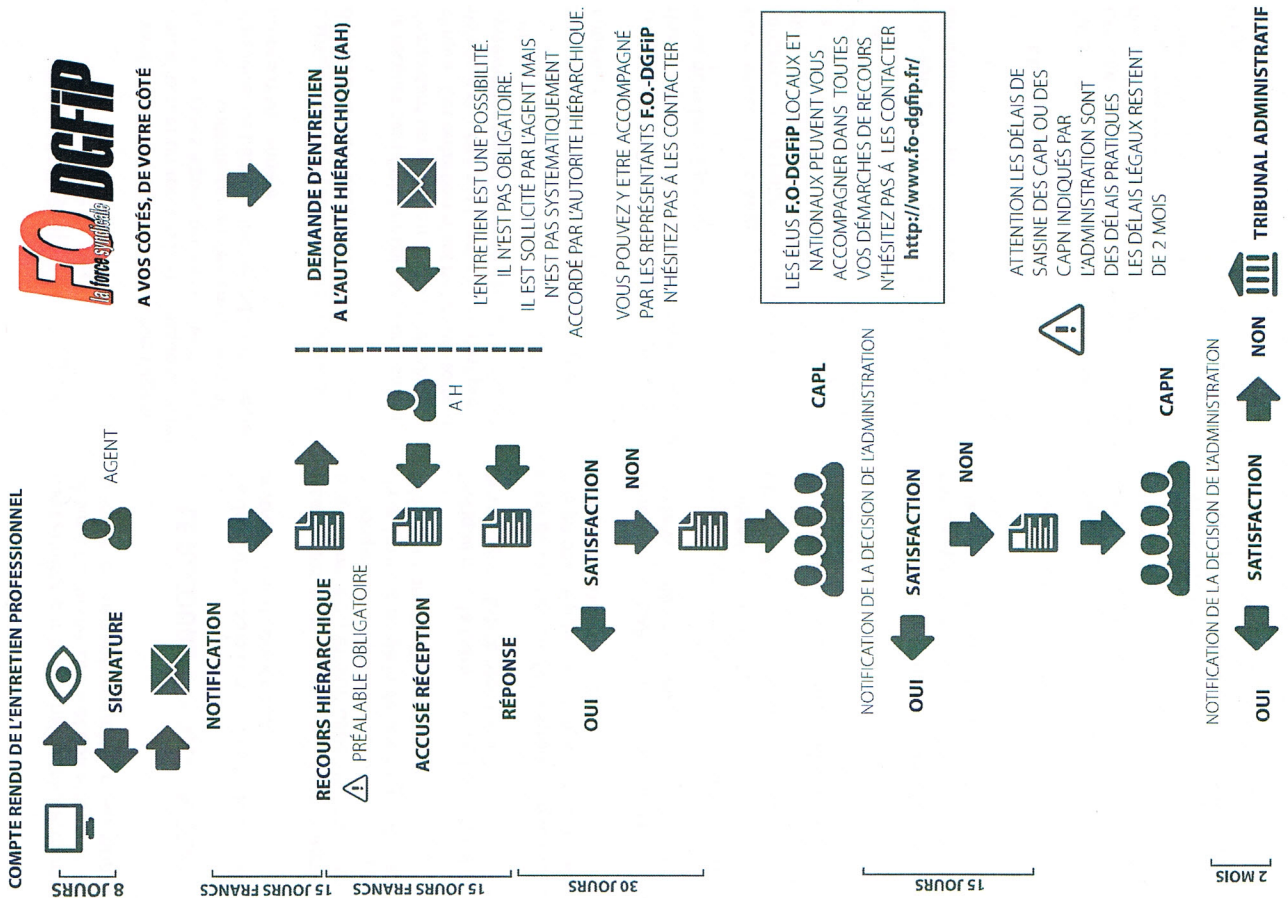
COMPTE RENDU DE L'ENTRETIEN PROFESSIONNEL

8 JOURS

SIGNATURE

AGENT

NOTIFICATION

15 JOURS FRANCS

RECOURS HIÉRARCHIQUE

PRÉALABLE OBLIGATOIRE

15 JOURS FRANCS

ACCUSÉ RÉCEPTION

A H

RÉPONSE

30 JOURS

OUI

SATISFACTION

NON

CAPL

NOTIFICATION DE LA DECISION DE L'ADMINISTRATION

15 JOURS

OUI

SATISFACTION

NON

CAPN

NOTIFICATION DE LA DECISION DE L'ADMINISTRATION

2 MOIS

OUI

SATISFACTION

NON

TRIBUNAL ADMINISTRATIF

FO la force syndicale DGFiP

A VOS CÔTÉS, DE VOTRE CÔTÉ

DEMANDE D'ENTRETIEN A L'AUTORITÉ HIÉRARCHIQUE (AH)

L'ENTRETIEN EST UNE POSSIBILITÉ. IL N'EST PAS OBLIGATOIRE. IL EST SOLLICITÉ PAR L'AGENT MAIS N'EST PAS SYSTEMATIQUEMENT ACCORDÉ PAR L'AUTORITÉ HIÉRARCHIQUE.

VOUS POUVEZ Y ETRE ACCOMPAGNÉ PAR LES REPRÉSENTANTS F.O.-DGFiP N'HÉSITEZ PAS À LES CONTACTER

LES ÉLUS F.O-DGFiP LOCAUX ET NATIONAUX PEUVENT VOUS ACCOMPAGNER DANS TOUTES VOS DÉMARCHES DE RECOURS N'HÉSITEZ PAS À LES CONTACTER http://www.fo-dgfip.fr/

ATTENTION LES DÉLAIS DE SAISINE DES CAPL OU DES CAPN INDIQUÉS PAR L'ADMINISTRATION SONT DES DÉLAIS PRATIQUES LES DÉLAIS LÉGAUX RESTENT DE 2 MOIS